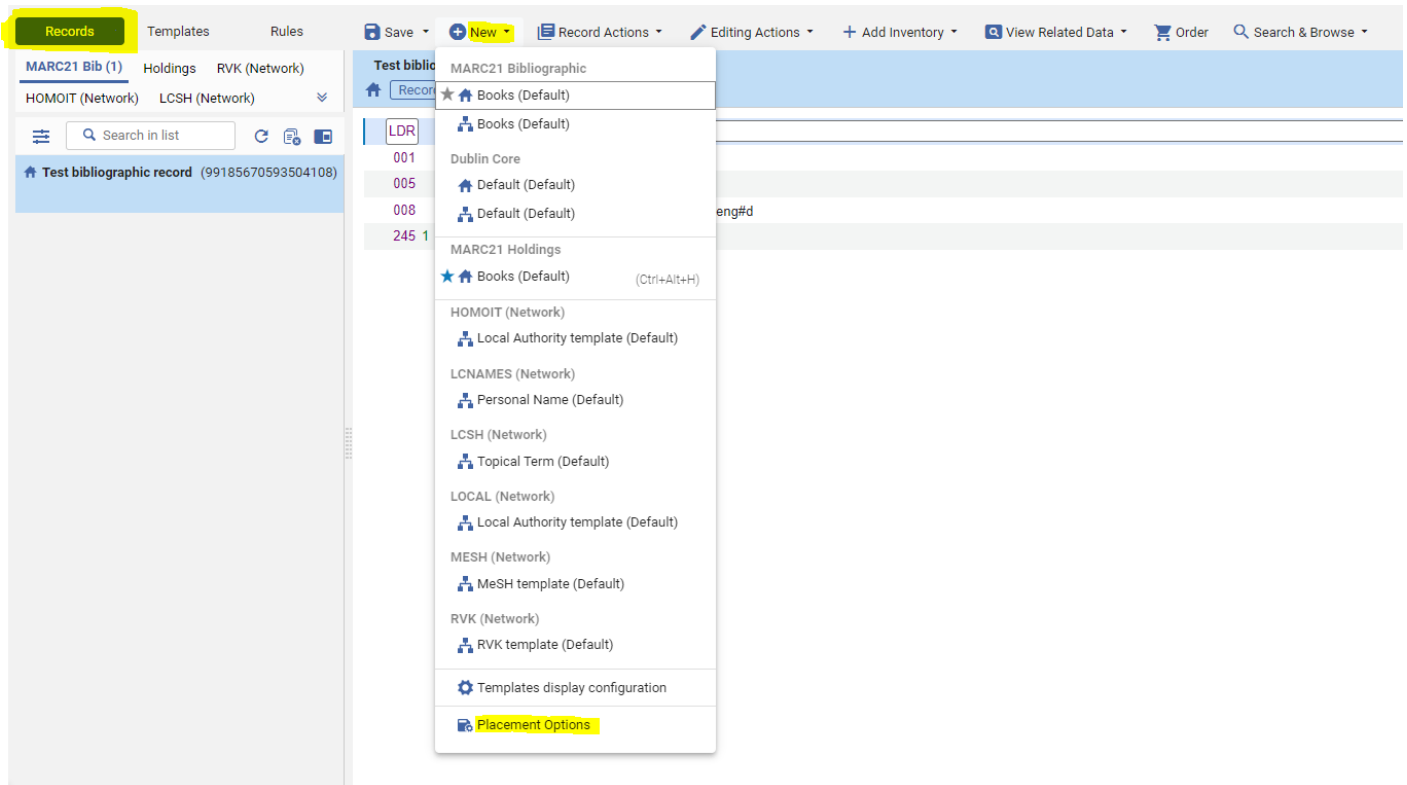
Records Templates Rules

Save New Record Actions Editing Actions Add Inventory View Related Data Order Search & Browse

MARC21 Bib (1) Holdings RVK (Network)
HOMOIT (Network) LCSH (Network)

Search in list

Test bibliographic record (99185670593504108)

Test biblio
Recor

LDR
001
005
008 eng#d
245 1

MARC21 Bibliographic
Books (Default)
Books (Default)
Dublin Core
Default (Default)
Default (Default)
MARC21 Holdings
Books (Default) (Ctrl+Alt+H)
HOMOIT (Network)
Local Authority template (Default)
LCNAMES (Network)
Personal Name (Default)
LCSH (Network)
Topical Term (Default)
LOCAL (Network)
Local Authority template (Default)
MESH (Network)
MeSH template (Default)
RVK (Network)
RVK template (Default)
Templates display configuration
Placement Options